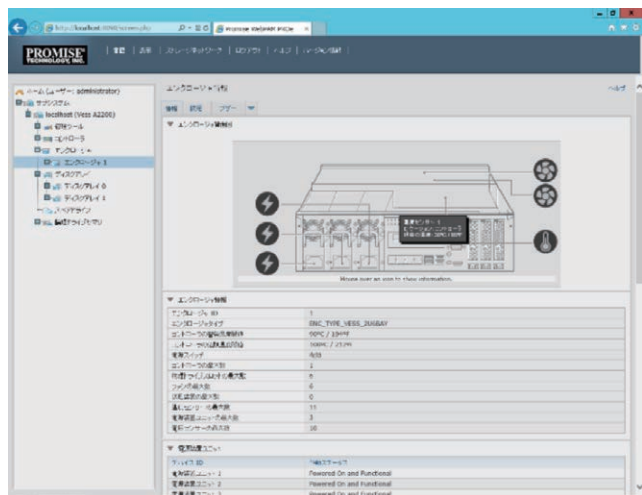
http://localhost:8090/screen.php
Promise WebPAM PROe

PROMISE TECHNOLOGY, INC.

| 管理 | 表示 | ストレージネットワーク | ログアウト | ヘルプ | バージョン情報 |

ホーム (ユーザー: administrator)
サブシステム
localhost (Vess A2200)
管理ツール
コントローラ
エンクロージャ
エンクロージャ 1
ディスクアレイ
ディスクアレイ 0
ディスクアレイ 1
スペアドライブ
論理ドライブ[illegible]

エンクロージャ情報
ヘルプ
情報 設定 ブザー

▼ エンクロージャ概略図

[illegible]

Mouse over an icon to show information.

▼ エンクロージャ情報

| | |
|---|---|
| エンクロージャ ID | 1 |
| エンクロージャタイプ | ENC_TYPE_VESS_2U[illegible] |
| コントローラの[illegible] | 00°C / 1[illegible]°F |
| コントローラ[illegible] | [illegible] |
| 電源スイッチ | 有効 |
| コントローラの最大数 | 1 |
| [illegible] | 8 |
| ファンの最大数 | 4 |
| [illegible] | 0 |
| 温度センサーの最大数 | 11 |
| 電源装置ユニットの最大数 | 2 |
| 電圧センサーの最大数 | 10 |

▼ 電源装置ユニット

| デバイス ID | 状態ステータス |
|---|---|
| 電源装置ユニット 1 | Powered On and Functional |
| 電源装置ユニット 2 | Powered On and Functional |
| 電源装置ユニット 3 | Powered On and Functional |